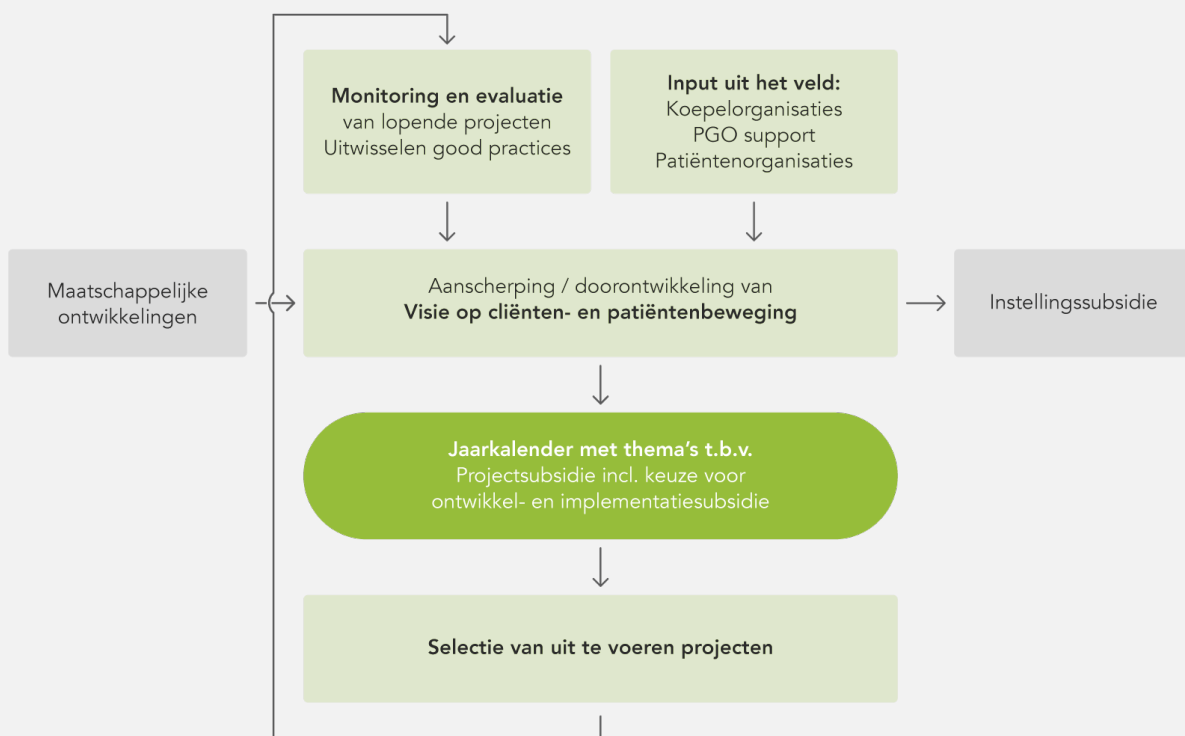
Monitoring en evaluatie
van lopende projecten
Uitwisselen good practices

Input uit het veld:
Koepelorganisaties
PGO support
Patiëntenorganisaties

Maatschappelijke ontwikkelingen

Aanscherping / doorontwikkeling van
Visie op cliënten- en patiëntenbeweging

Instellingssubsidie

Jaarkalender met thema's t.b.v.
Projectsubsidie incl. keuze voor ontwikkel- en implementatiesubsidie

Selectie van uit te voeren projecten